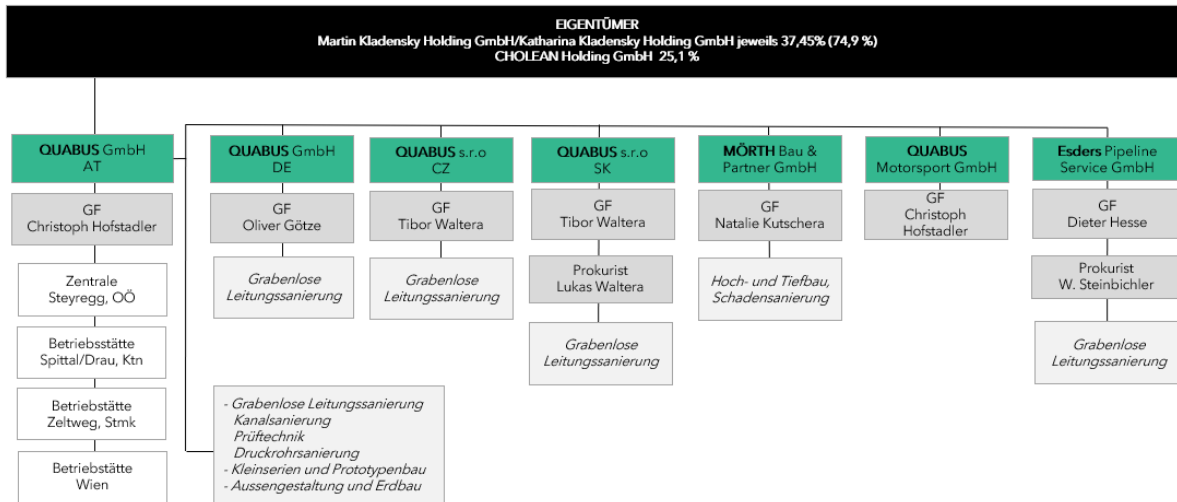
EIGENTÜMER
Martin Kladensky Holding GmbH/Katharina Kladensky Holding GmbH jeweils 37,45% (74,9 %)
CHOLEAN Holding GmbH 25,1 %

QUABUS GmbH AT

GF Christoph Hofstadler

Zentrale Steyregg, OÖ

Betriebsstätte Spittal/Drau, Ktn

Betriebstätte Zeltweg, Stmk

Betriebstätte Wien

QUABUS GmbH DE

GF Oliver Götze

Grabenlose Leitungssanierung

QUABUS s.r.o CZ

GF Tibor Waltera

Grabenlose Leitungssanierung

QUABUS s.r.o SK

GF Tibor Waltera

Prokurist Lukas Waltera

Grabenlose Leitungssanierung

MÖRTH Bau & Partner GmbH

GF Natalie Kutschera

Hoch- und Tiefbau, Schadensanierung

QUABUS Motorsport GmbH

GF Christoph Hofstadler

Esders Pipeline Service GmbH

GF Dieter Hesse

Prokurist W. Steinbichler

Grabenlose Leitungssanierung

- Grabenlose Leitungssanierung
Kanalsanierung
Prüftechnik
Druckrohrsanierung
- Kleinserien und Prototypenbau
- Aussengestaltung und Erdbau